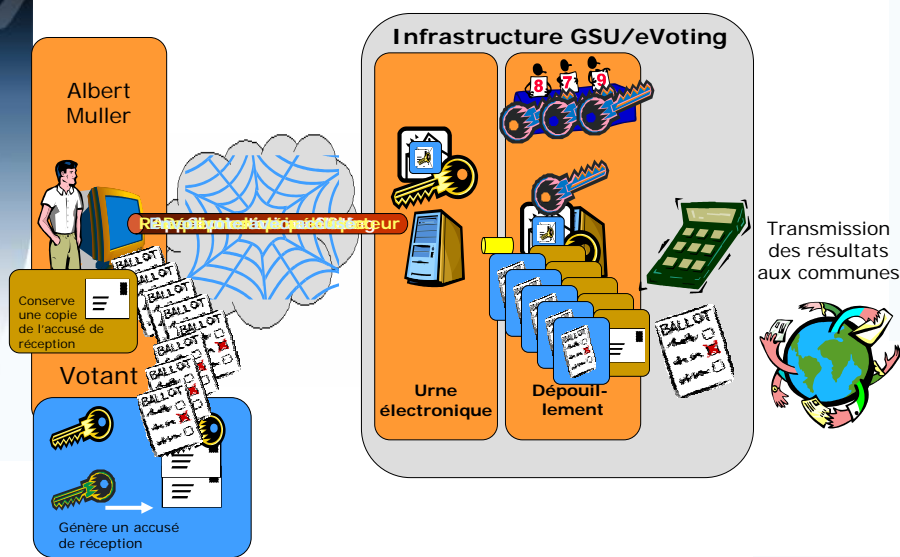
Albert Muller

Conserve une copie de l'accusé de réception

Votant

Génère un accusé de réception

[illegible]

Infrastructure GSU/eVoting

Urne électronique

Dépouil-lement

8 7 9

BALLOT

Transmission des résultats aux communes